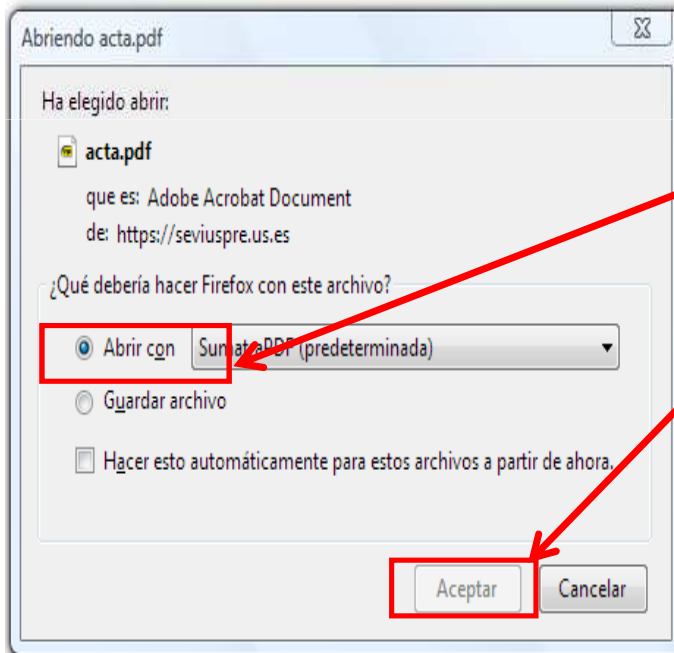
Abriendo acta.pdf

Ha elegido abrir:

acta.pdf

que es: Adobe Acrobat Document

de: https://seviuspre.us.es

¿Qué debería hacer Firefox con este archivo?

Abrir con Sum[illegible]PDF (predeterminada)

Guardar archivo

Hacer esto automáticamente para estos archivos a partir de ahora.

Aceptar

Cancelar